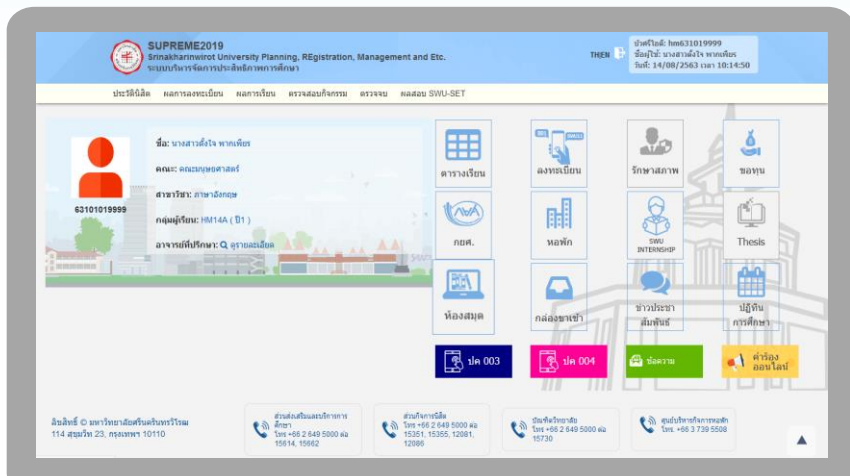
SUPREME2019
Srinakharinwirot University Planning, REgistration, Management and Etc.
ระบบบริหารจัดการประสิทธิภาพการศึกษา

TH EN

บัญชีผู้ใช้: hm631019999
ชื่อผู้ใช้: นางสาวตั้งใจ พากเพียร
วันที่: 14/08/2563 เวลา 10:14:50

ประวัตินิสิต ผลการลงทะเบียน ผลการเรียน ตรวจสอบกิจกรรม ตรวจจบ ผลสอบ SWU-SET

63101019999

ชื่อ: นางสาวตั้งใจ พากเพียร
คณะ: คณะมนุษยศาสตร์
สาขาวิชา: สาขาอังกฤษ
กลุ่มผู้เรียน: HM14A ( ปี1 )
อาจารย์ที่ปรึกษา: ดูรายละเอียด

ตารางเรียน
ลงทะเบียน
รักษาสภาพ
ขอทุน
กยศ.
หอพัก
SWU INTERNSHIP
Thesis
ห้องสมุด
กล่องขาเข้า
ข่าวประชาสัมพันธ์
ปฏิทินการศึกษา

ปค 003
ปค 004
ช่องทาง
คำร้องออนไลน์

ลิขสิทธิ์ © มหาวิทยาลัยศรีนครินทรวิโรฒ
114 สุขุมวิท 23, กรุงเทพฯ 10110

ส่วนส่งเสริมและบริการการศึกษา โทร +66 2 649 5000 ต่อ 15614, 15662

ส่วนกิจการนิสิต โทร +66 2 649 5000 ต่อ 15351, 15355, 12081, 12086

บัณฑิตวิทยาลัย โทร +66 2 649 5000 ต่อ 15730

ศูนย์บริหารกิจการองครักษ์ โทร. +66 3 739 5508